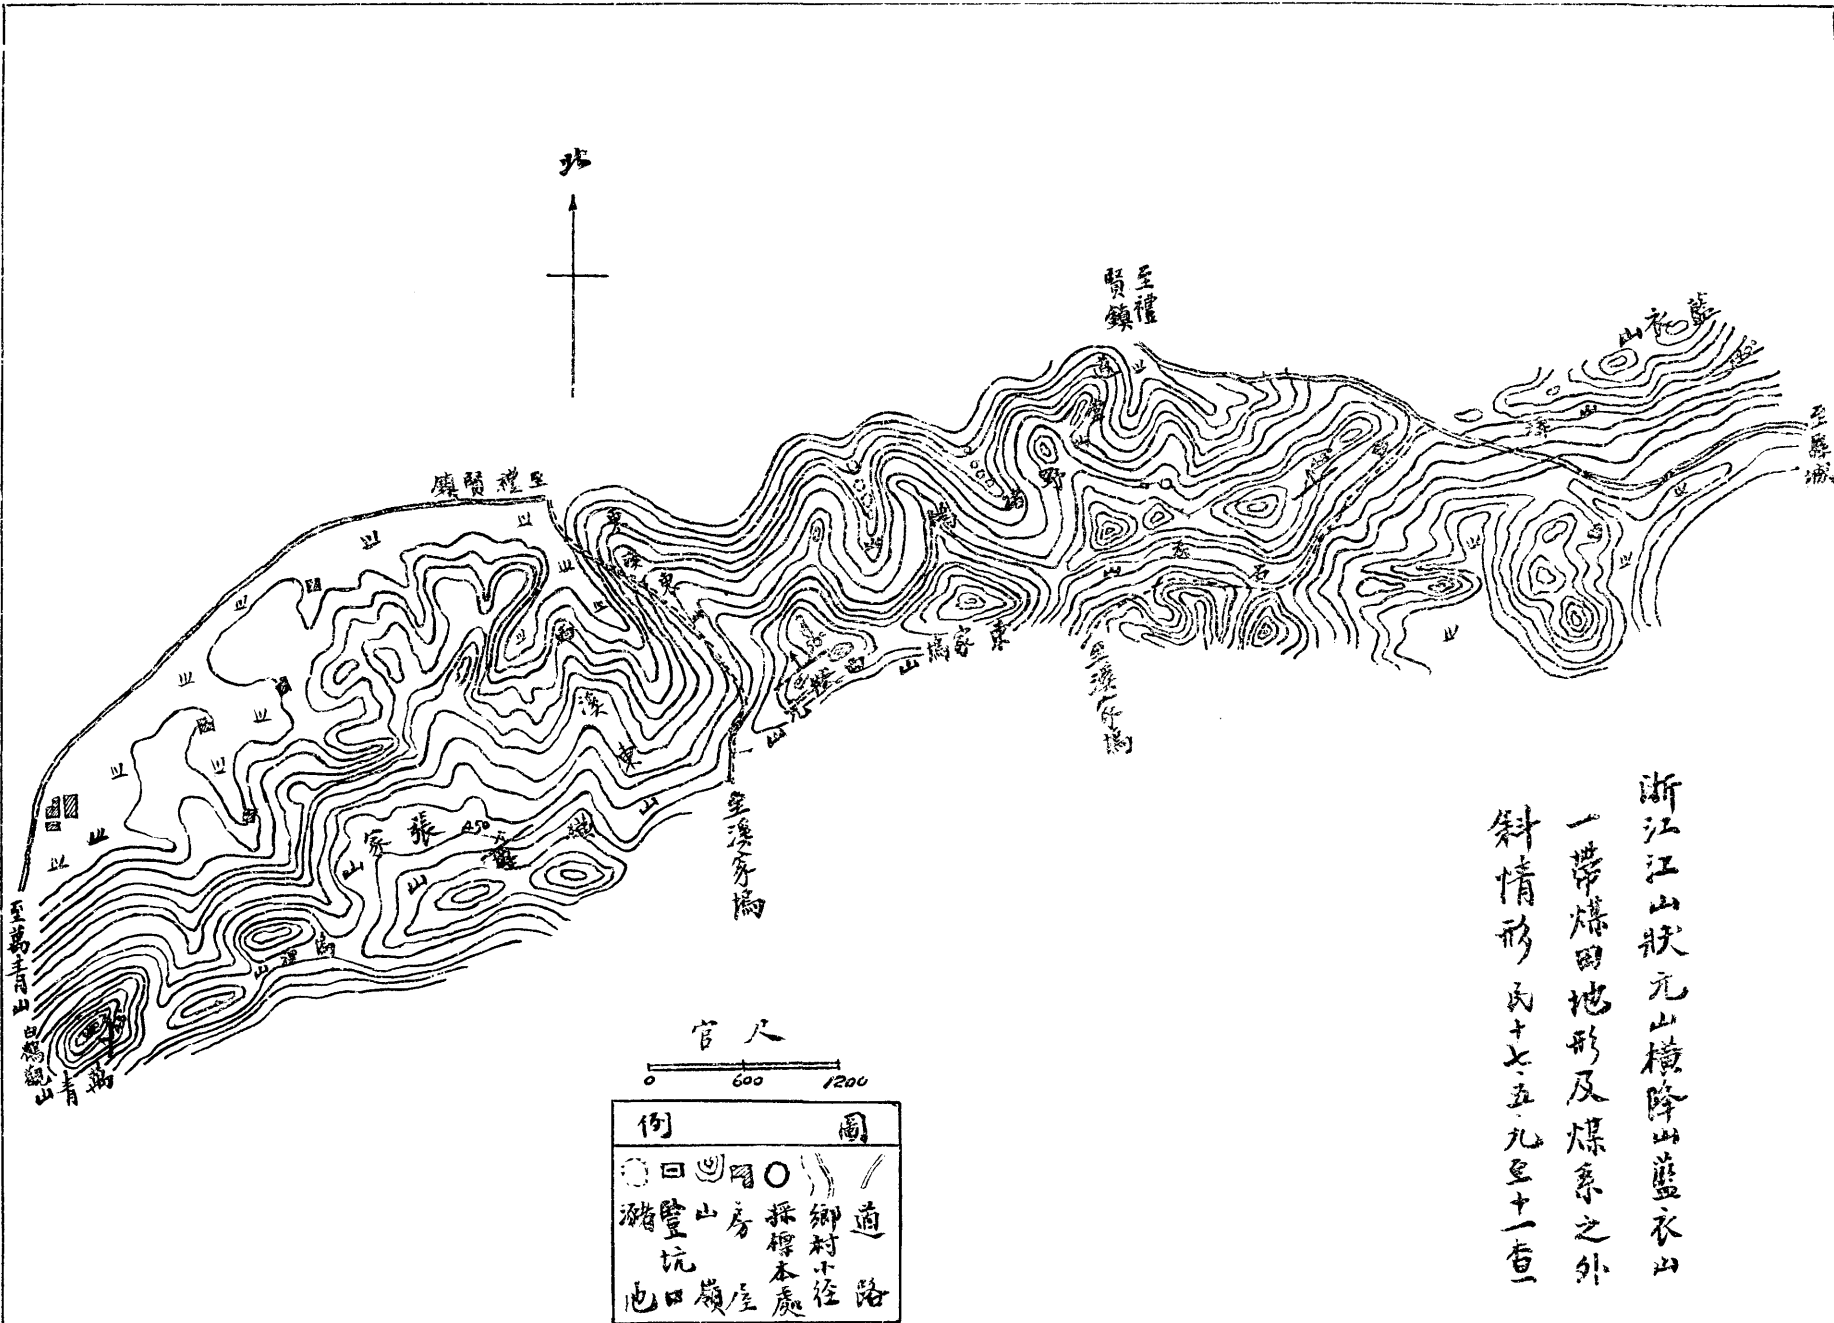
北

浙江江山狀元山橫降山藍衣山一帶煤田地形及煤系之外斜情形 民十七.五.九至十一查

至禮賢鎮

至禮賢鎮

藍衣山

至縣城

東家塢

至溪東

溪東

至溪東家塢

至溪竹塢

張家

至萬青山

白鶴嶺山

青鶴

尺官

0 600 1200

圖例

道路

鄉村小徑

採標本處

房屋

山嶺

豎坑口

游池